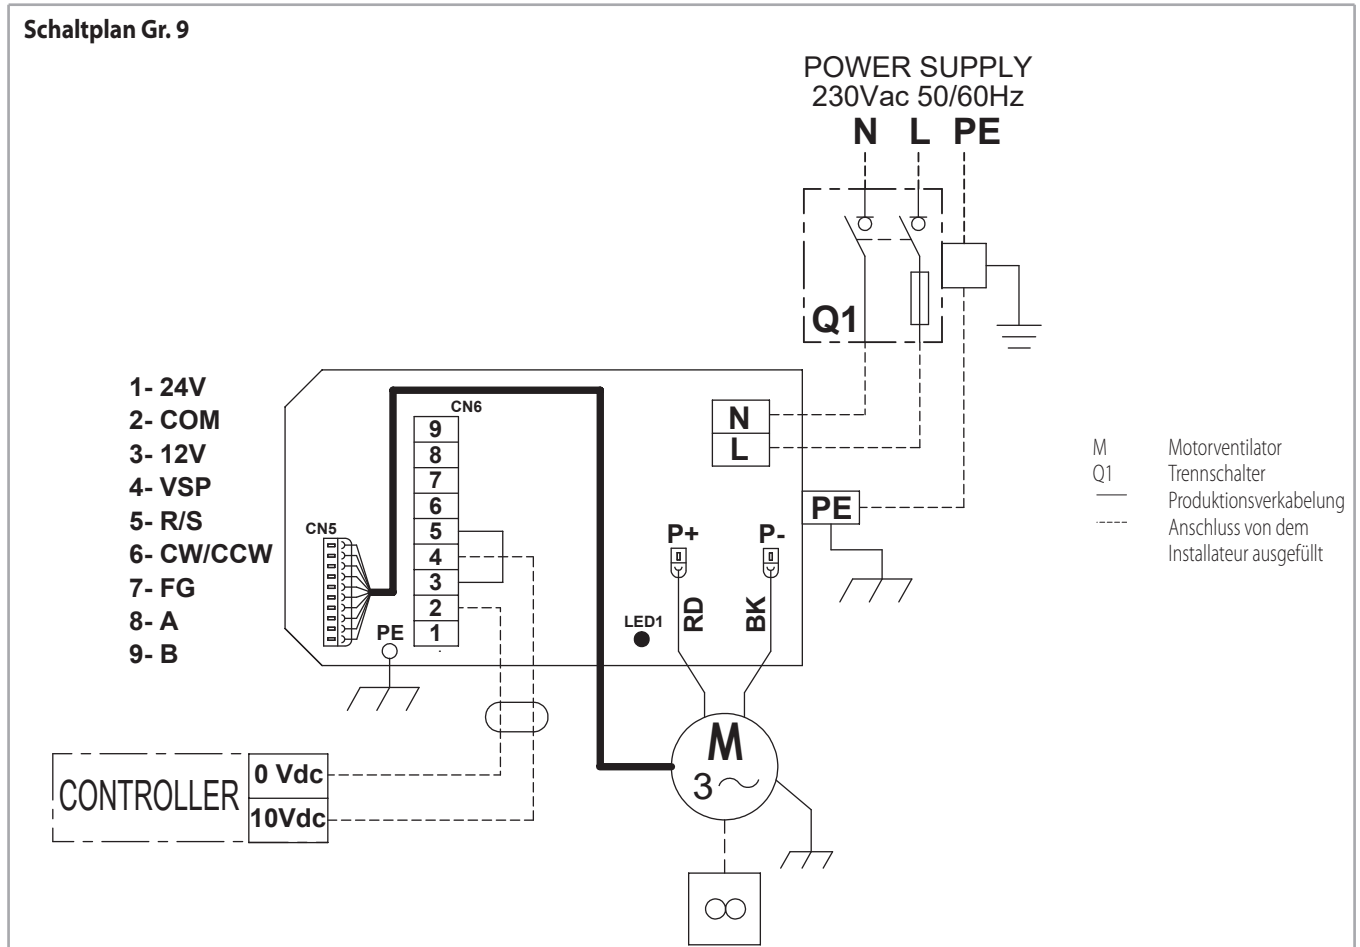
Schaltplan Gr. 9

POWER SUPPLY
230Vac 50/60Hz
N L PE

Q1

1- 24V
2- COM
3- 12V
4- VSP
5- R/S
6- CW/CCW
7- FG
8- A
9- B

CN6
9
8
7
6
5
4
3
2
1

CN5

PE

N
L
PE

P+
P-

LED1
RD
BK

M Motorventilator
Q1 Trennschalter
Produktionsverkabelung
Anschluss von dem Installateur ausgefüllt

CONTROLLER
0 Vdc
10Vdc

M
$3\sim$